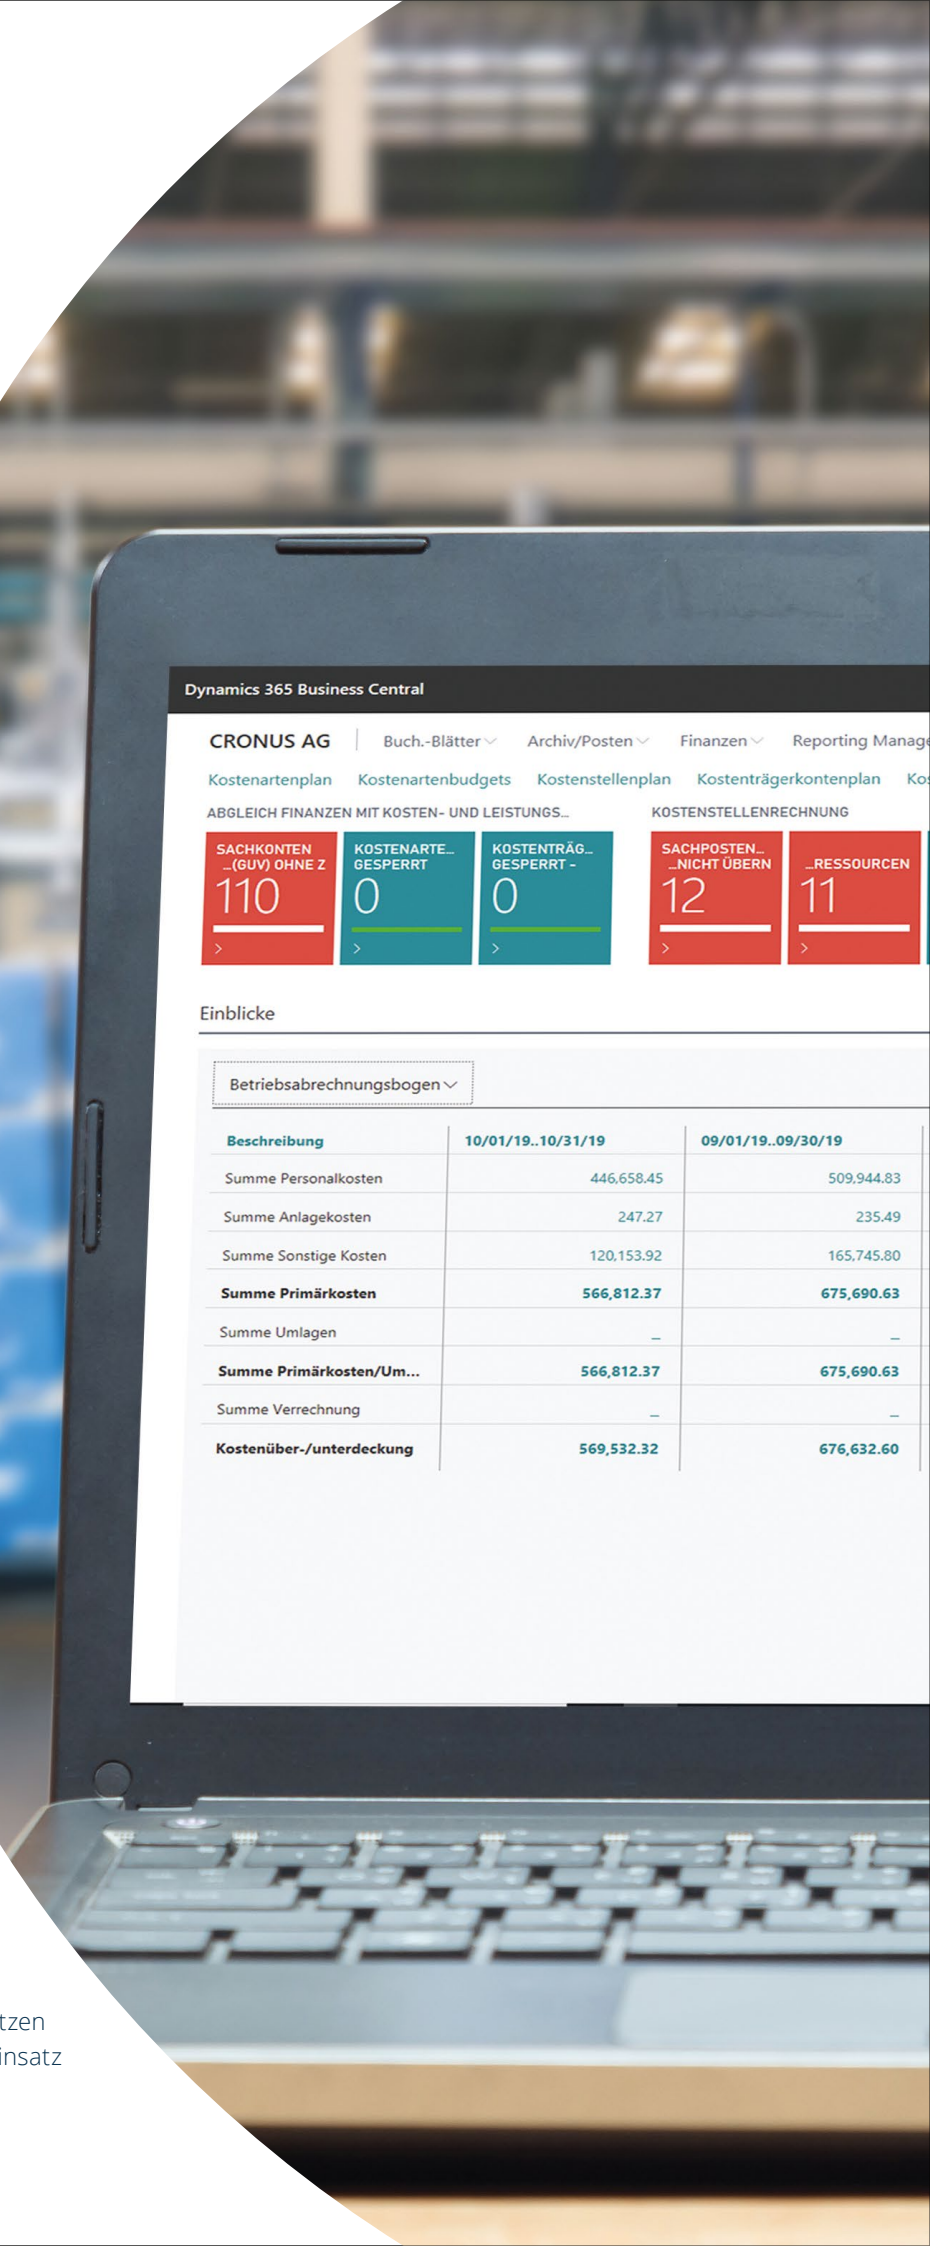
Dynamics 365 Business Central

CRONUS AG | Buch.-Blätter Archiv/Posten Finanzen Reporting Manage

Kostenartenplan Kostenartenbudgets Kostenstellenplan Kostenträgerkontenplan Ko

ABGLEICH FINANZEN MIT KOSTEN- UND LEISTUNGS...

SACHKONTEN ...(GUV) OHNE Z 110

KOSTENARTE... GESPERRT 0

KOSTENTRÄG... GESPERRT - 0

KOSTENSTELLENRECHNUNG

SACHPOSTEN... ...NICHT ÜBERN 12

...RESSOURCEN 11

Einblicke

Betriebsabrechnungsbogen

| Beschreibung | 10/01/19..10/31/19 | 09/01/19..09/30/19 |
|---|---|---|
| Summe Personalkosten | 446,658.45 | 509,944.83 |
| Summe Anlagekosten | 247.27 | 235.49 |
| Summe Sonstige Kosten | 120,153.92 | 165,745.80 |
| Summe Primärkosten | 566,812.37 | 675,690.63 |
| Summe Umlagen | – | – |
| Summe Primärkosten/Um... | 566,812.37 | 675,690.63 |
| Summe Verrechnung | – | – |
| Kostenüber-/unterdeckung | 569,532.32 | 676,632.60 |

tzen
insatz